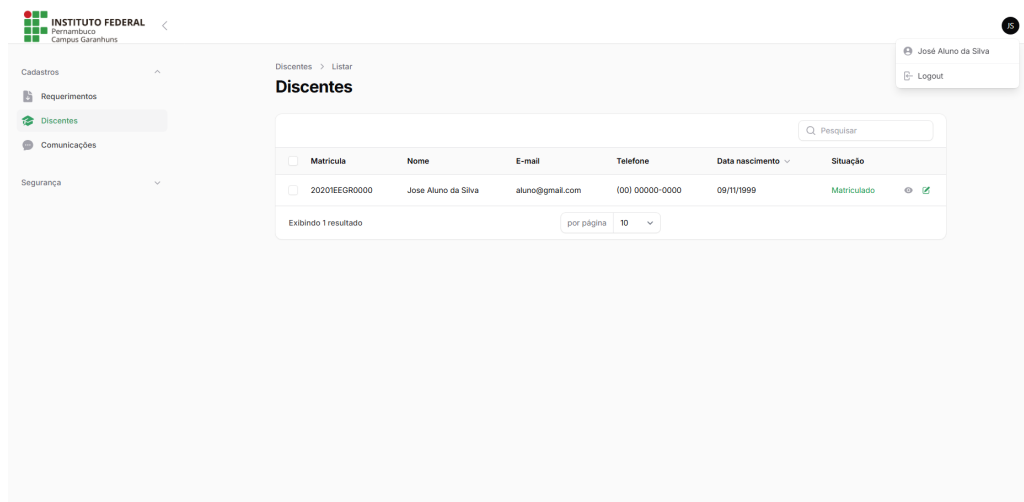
INSTITUTO FEDERAL
Pernambuco
Campus Garanhuns

JS

José Aluno da Silva
Logout

Cadastros
Requerimentos
Discentes
Comunicações
Segurança

Discentes > Listar
Discentes

Pesquisar

| | Matrícula | Nome | E-mail | Telefone | Data nascimento | Situação | |
|---|---|---|---|---|---|---|---|
| | 20201EEGR0000 | Jose Aluno da Silva | aluno@gmail.com | (00) 00000-0000 | 09/11/1999 | Matriculado | |

Exibindo 1 resultado
por página 10